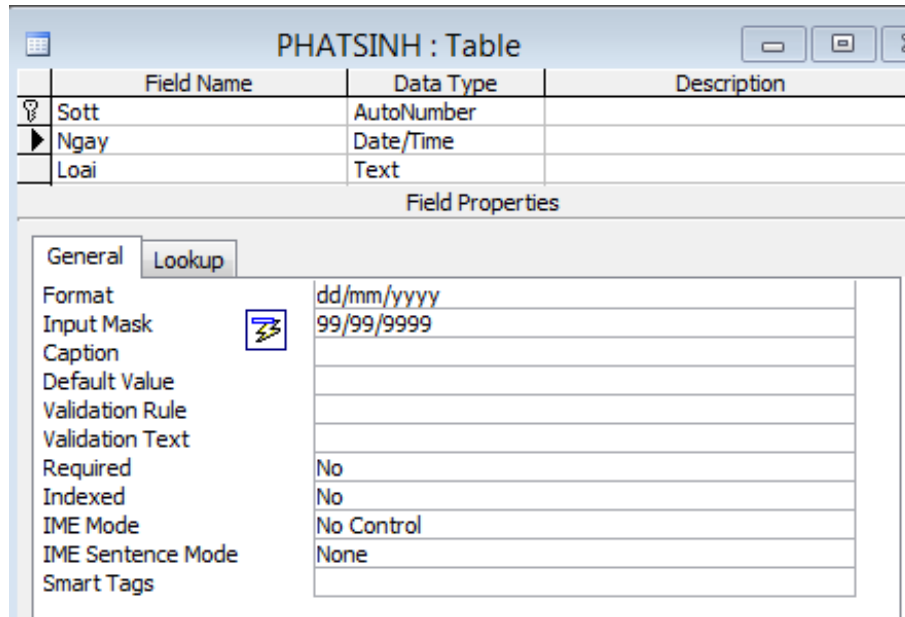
PHATSINH : Table

| Field Name | Data Type | Description |
|---|---|---|
| Sott | AutoNumber | |
| Ngay | Date/Time | |
| Loai | Text | |

Field Properties

General | Lookup

| | |
|---|---|
| Format | dd/mm/yyyy |
| Input Mask | 99/99/9999 |
| Caption | |
| Default Value | |
| Validation Rule | |
| Validation Text | |
| Required | No |
| Indexed | No |
| IME Mode | No Control |
| IME Sentence Mode | None |
| Smart Tags | |